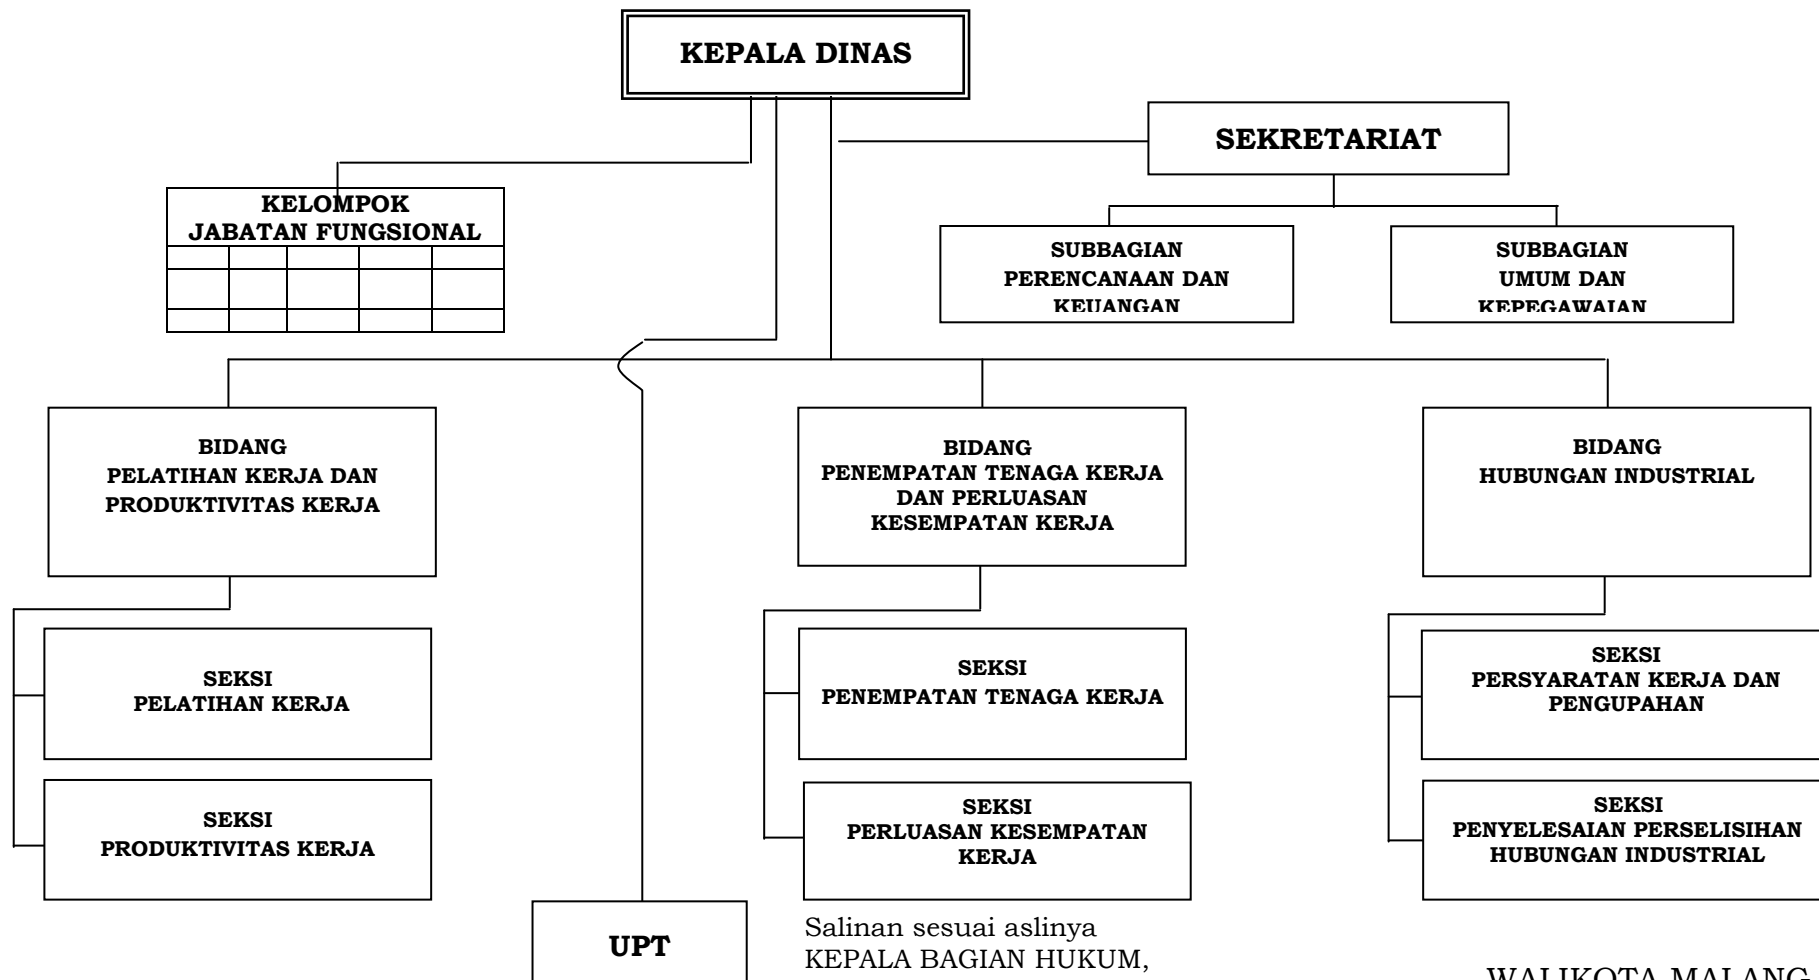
KEPALA DINAS

SEKRETARIAT

KELOMPOK JABATAN FUNGSIONAL

SUBBAGIAN PERENCANAAN DAN KEUANGAN

SUBBAGIAN UMUM DAN KEPEGAWAIAN

BIDANG PELATIHAN KERJA DAN PRODUKTIVITAS KERJA

BIDANG PENEMPATAN TENAGA KERJA DAN PERLUASAN KESEMPATAN KERJA

BIDANG HUBUNGAN INDUSTRIAL

SEKSI PELATIHAN KERJA

SEKSI PRODUKTIVITAS KERJA

SEKSI PENEMPATAN TENAGA KERJA

SEKSI PERLUASAN KESEMPATAN KERJA

SEKSI PERSYARATAN KERJA DAN PENGUPAHAN

SEKSI PENYELESAIAN PERSELISIHAN HUBUNGAN INDUSTRIAL

UPT

Salinan sesuai aslinya
KEPALA BAGIAN HUKUM,

WALIKOTA MALANG